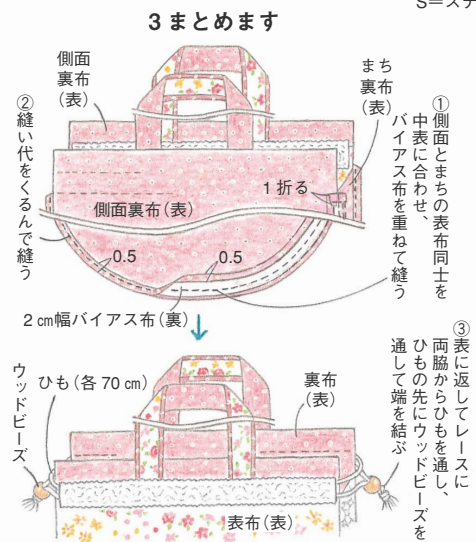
S=ス

3 まとめます

側面裏布（表）

②縫い代をくるんで縫う

まち裏布（表）

①側面とまちの表布同士を中表に合わせ、バイアス布を重ねて縫う

1 折る

側面裏布（表）

0.5

0.5

2㎝幅バイアス布（裏）

ウッドビーズ

ひも（各 70㎝）

裏布（表）

③表に返してレースに両脇からひもを通し、ひもの先にウッドビーズを通して端を結ぶ

表布（表）